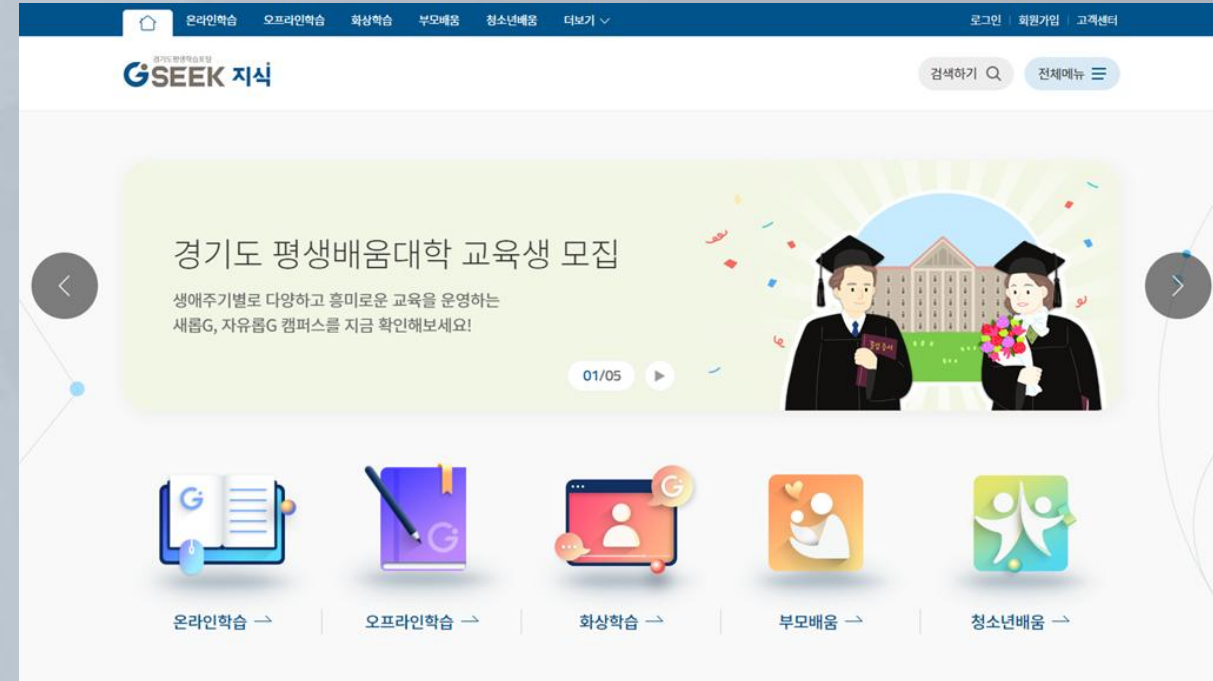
온라인학습 오프라인학습 화상학습 부모배움 청소년배움 더보기

로그인 회원가입 고객센터

경기도 평생학습포털

GSEEK 지식

검색하기

전체메뉴

경기도 평생배움대학 교육생 모집

생애주기별로 다양하고 흥미로운 교육을 운영하는 새롭G, 자유롭G 캠퍼스를 지금 확인해보세요!

01/05

온라인학습 →

오프라인학습 →

화상학습 →

부모배움 →

청소년배움 →